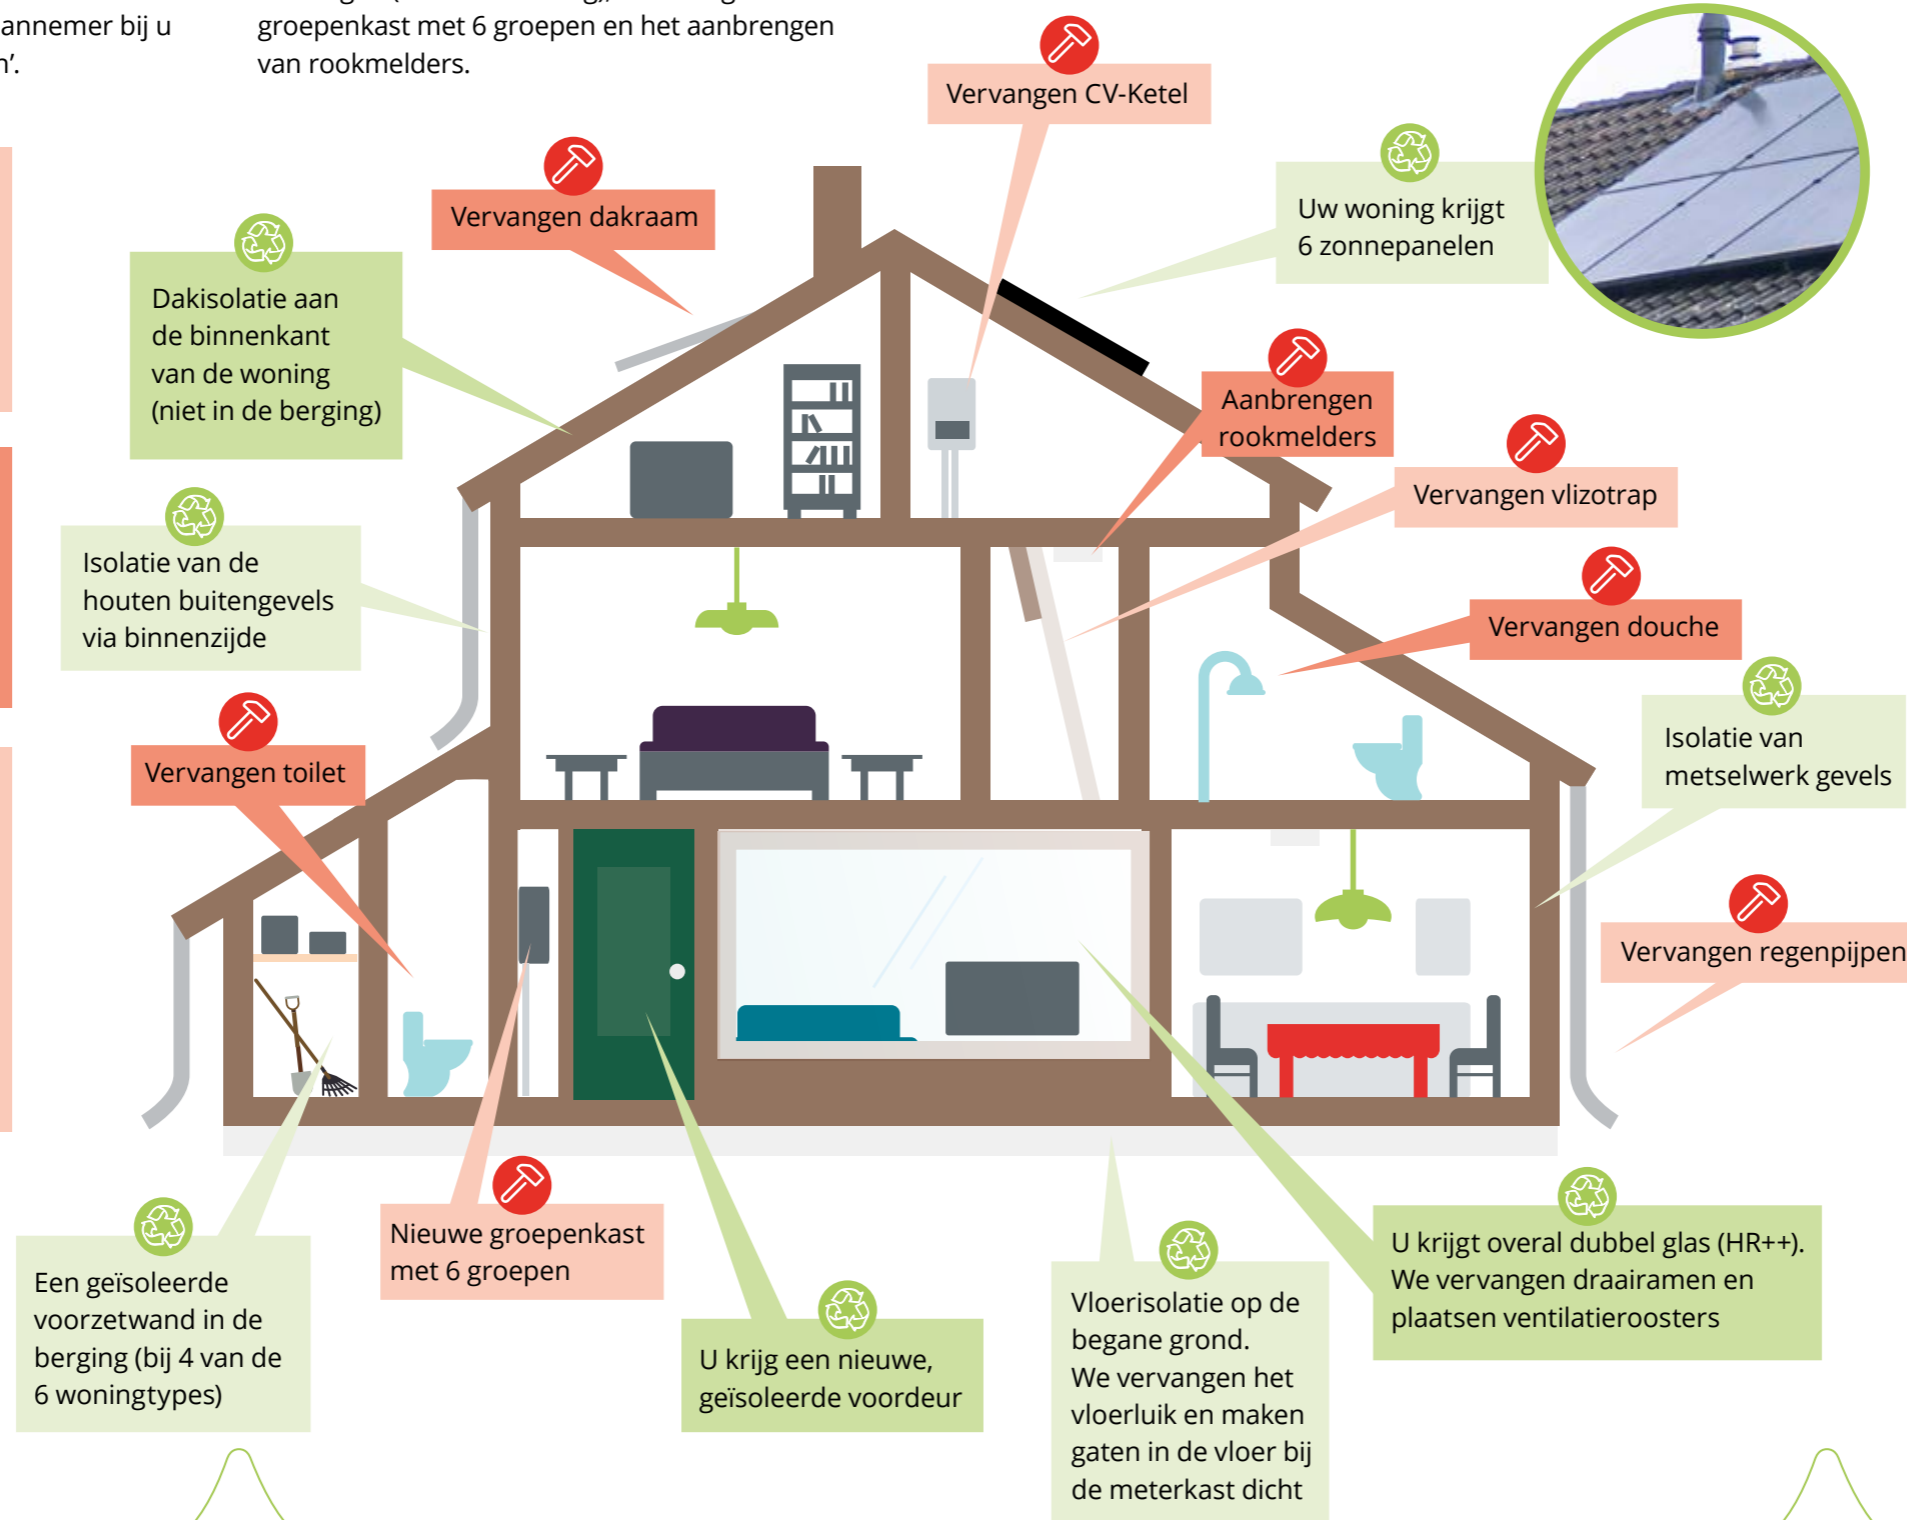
annemer bij u
n'.

groepenkast met 6 groepen en het aanbrengen van rookmelders.

Vervangen CV-Ketel

Vervangen dakraam

Uw woning krijgt 6 zonnepanelen

Dakisolatie aan de binnenkant van de woning (niet in de berging)

Aanbrengen rookmelders

Vervangen vlizotrap

Isolatie van de houten buitengevels via binnenzijde

Vervangen douche

Isolatie van metselwerk gevels

Vervangen toilet

Vervangen regenpijpen

Een geïsoleerde voorzetwand in de berging (bij 4 van de 6 woningtypes)

Nieuwe groepenkast met 6 groepen

U krijg een nieuwe, geïsoleerde voordeur

Vloerisolatie op de begane grond. We vervangen het vloerluik en maken gaten in de vloer bij de meterkast dicht

U krijgt overal dubbel glas (HR++). We vervangen draairamen en plaatsen ventilatieroosters